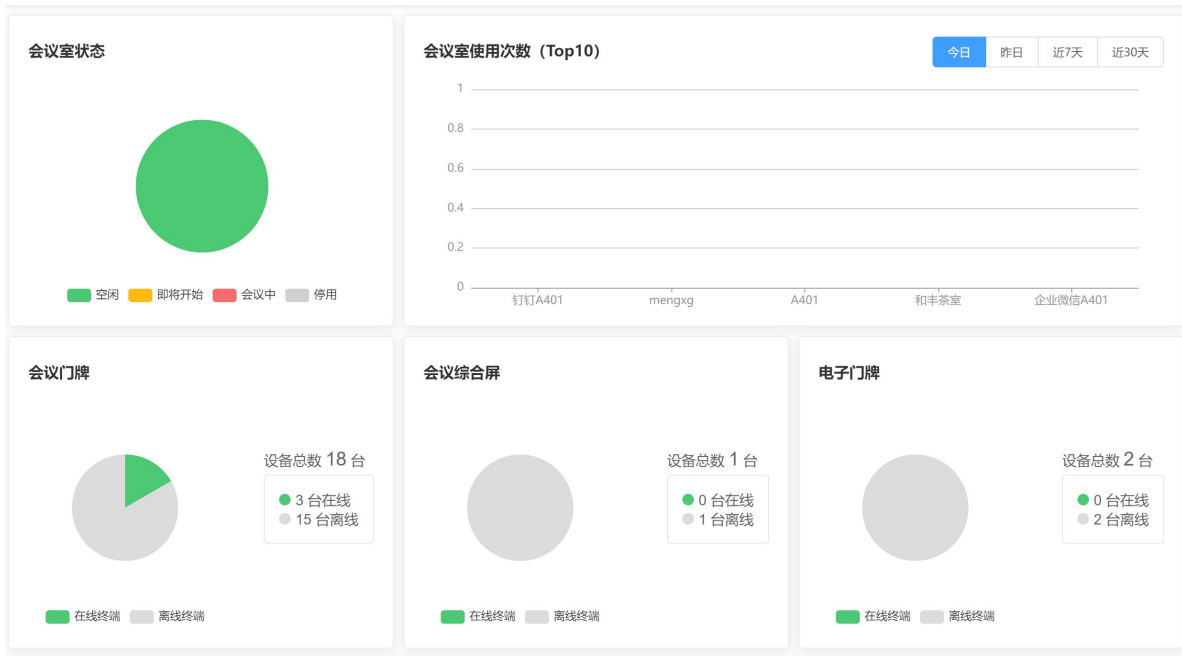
会议室状态

空闲 即将开始 会议中 停用

会议室使用次数（Top10）

今日 昨日 近7天 近30天

1
0.8
0.6
0.4
0.2
0

钉钉A401 mengxg A401 和丰茶室 企业微信A401

会议门牌

设备总数 18 台
3 台在线
15 台离线

在线终端 离线终端

会议综合屏

设备总数 1 台
0 台在线
1 台离线

在线终端 离线终端

电子门牌

设备总数 2 台
0 台在线
2 台离线

在线终端 离线终端